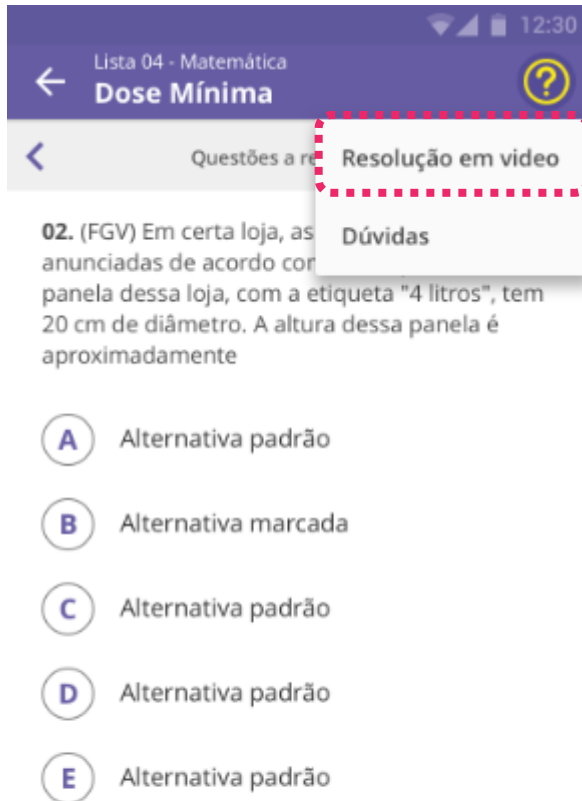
12:30

Lista 04 - Matemática
Dose Mínima

Questões a re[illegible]

Resolução em vídeo

Dúvidas

02. (FGV) Em certa loja, as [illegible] anunciadas de acordo cor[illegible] panela dessa loja, com a etiqueta "4 litros", tem 20 cm de diâmetro. A altura dessa panela é aproximadamente

A Alternativa padrão

B Alternativa marcada

C Alternativa padrão

D Alternativa padrão

E Alternativa padrão